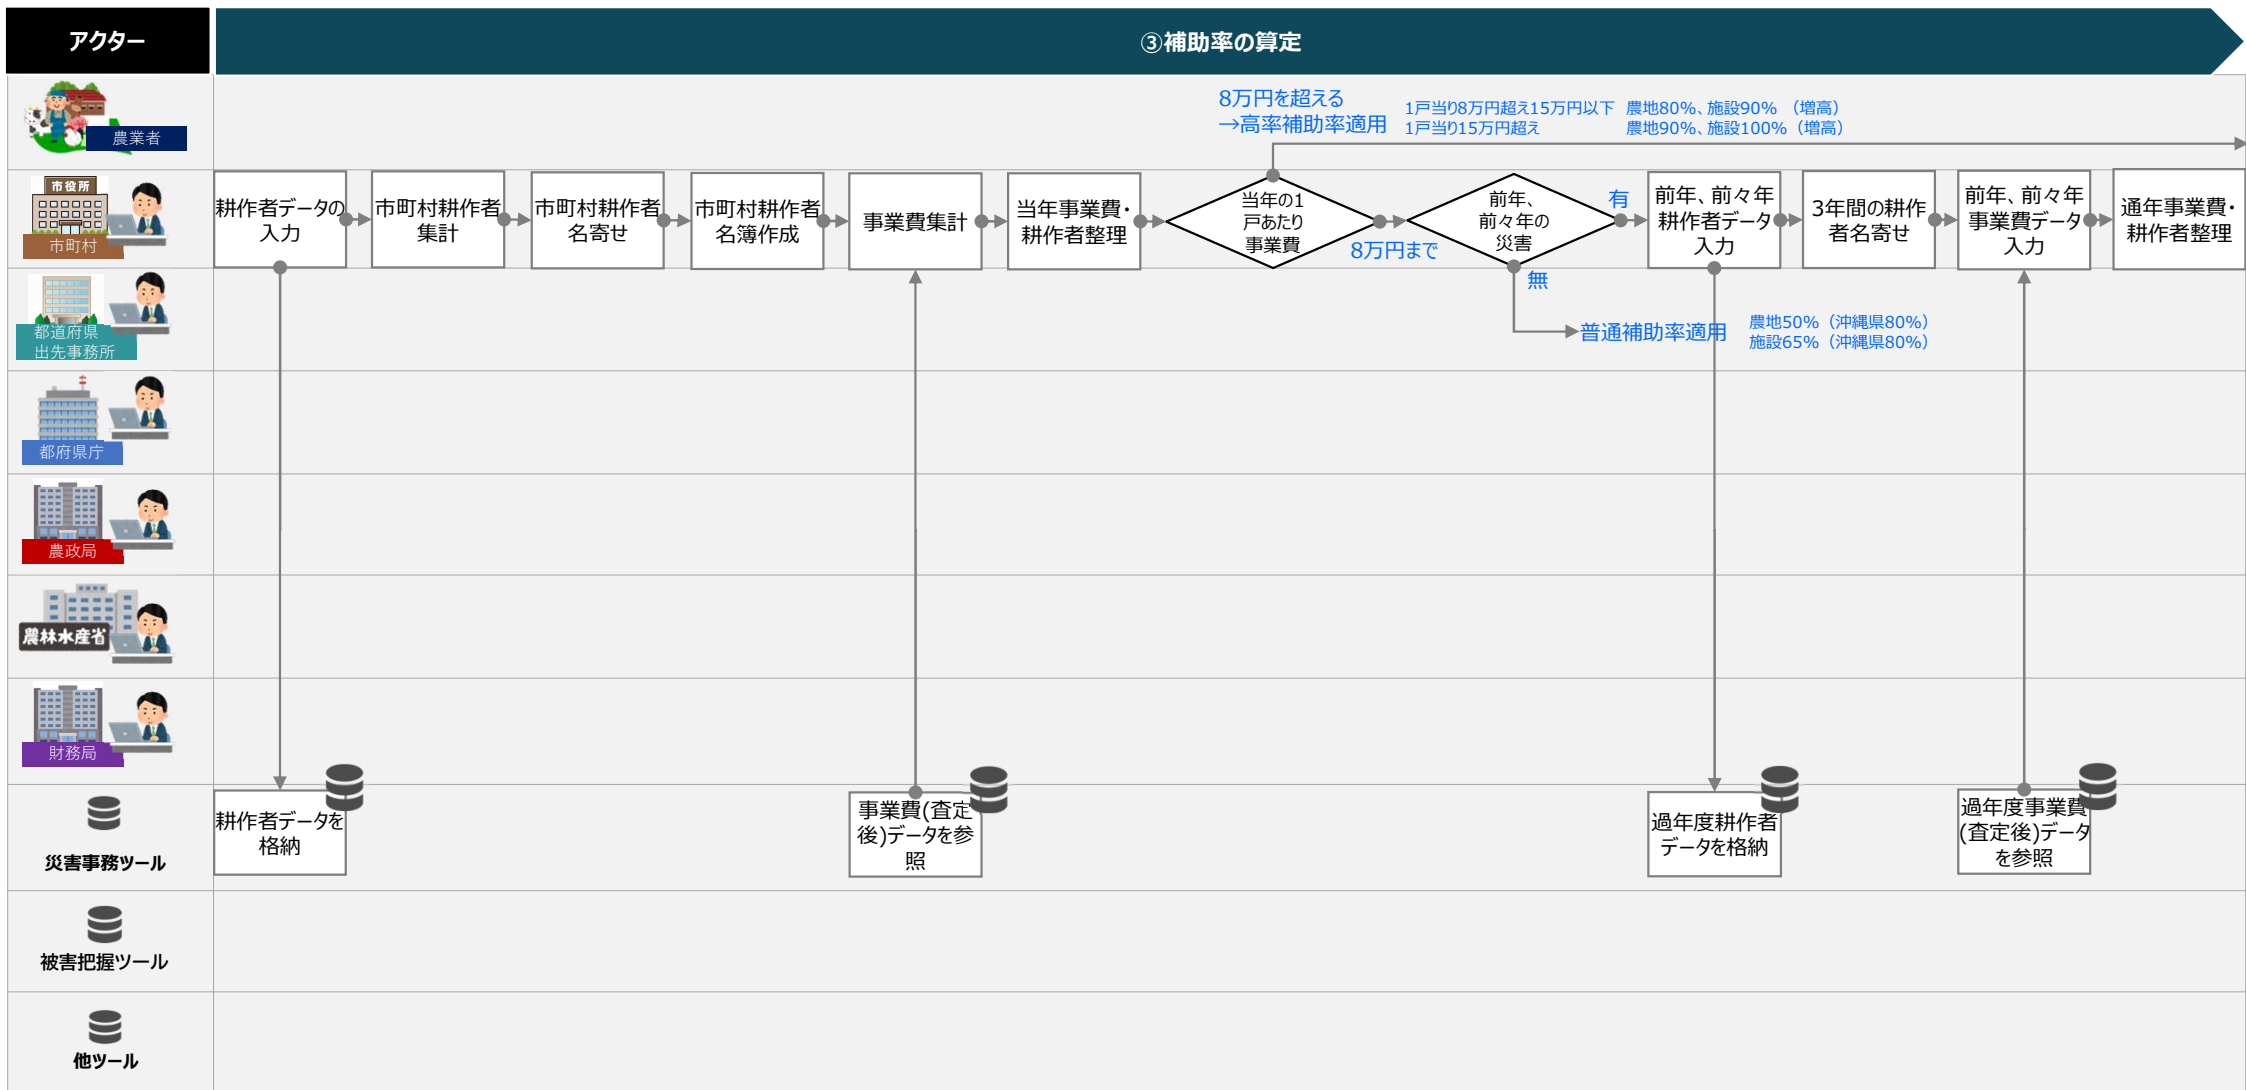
アクター

③補助率の算定

農業者

8万円を超える
→高率補助率適用

1戸当り8万円超え15万円以下　農地80%、施設90%　(増高)
1戸当り15万円超え　農地90%、施設100%（増高）

市役所
市町村

耕作者データの入力

市町村耕作者集計

市町村耕作者名寄せ

市町村耕作者名簿作成

事業費集計

当年事業費・耕作者整理

当年の1戸あたり事業費

8万円まで

前年、前々年の災害

有

無

前年、前々年耕作者データ入力

3年間の耕作者名寄せ

前年、前々年事業費データ入力

通年事業費・耕作者整理

都道府県出先事務所

普通補助率適用

農地50%（沖縄県80%）
施設65%（沖縄県80%）

都府県庁

農政局

農林水産省

財務局

災害事務ツール

耕作者データを格納

事業費(査定後)データを参照

過年度耕作者データを格納

過年度事業費(査定後)データを参照

被害把握ツール

他ツール